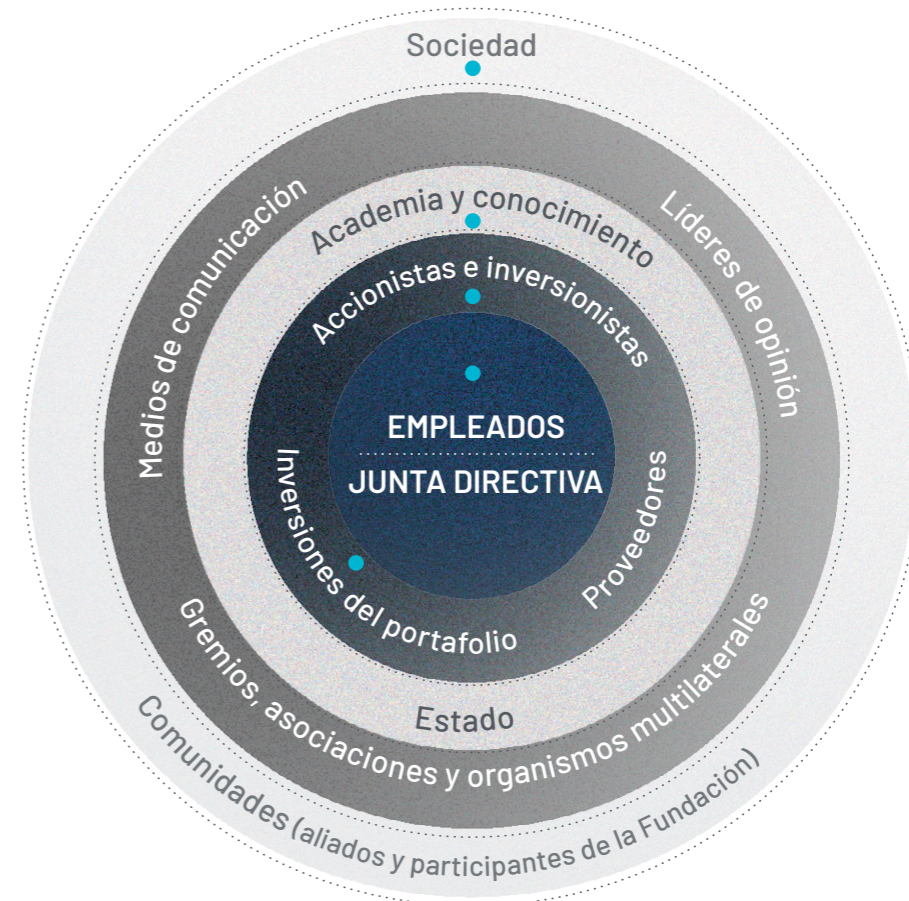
Sociedad

Medios de comunicación

Líderes de opinión

Academia y conocimiento

Accionistas e inversionistas

EMPLEADOS

JUNTA DIRECTIVA

Inversiones del portafolio

Proveedores

Estado

Gremios, asociaciones y organismos multilaterales

Comunidades (aliados y participantes de la Fundación)